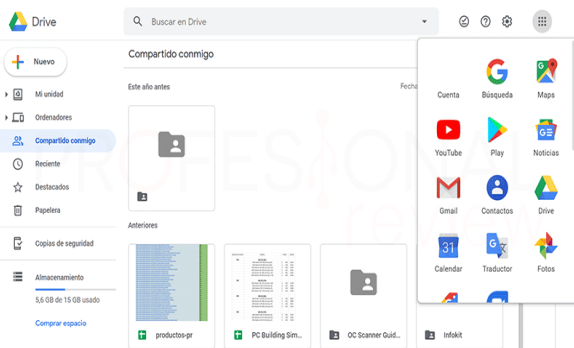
Drive

Buscar en Drive

Nuevo

Mi unidad

Ordenadores

Compartido conmigo

Reciente

Destacados

Papelera

Copias de seguridad

Almacenamiento

5,6 GB de 15 GB usado

Comprar espacio

Compartido conmigo

Este año antes

Fecha

Anteriores

productos-pr

PC Building Sim

OC Scanner Guid

Infokit

Cuenta

Búsqueda

Maps

YouTube

Play

Noticias

Gmail

Contactos

Drive

Calendar

Traductor

Fotos

PROFESIONAL review